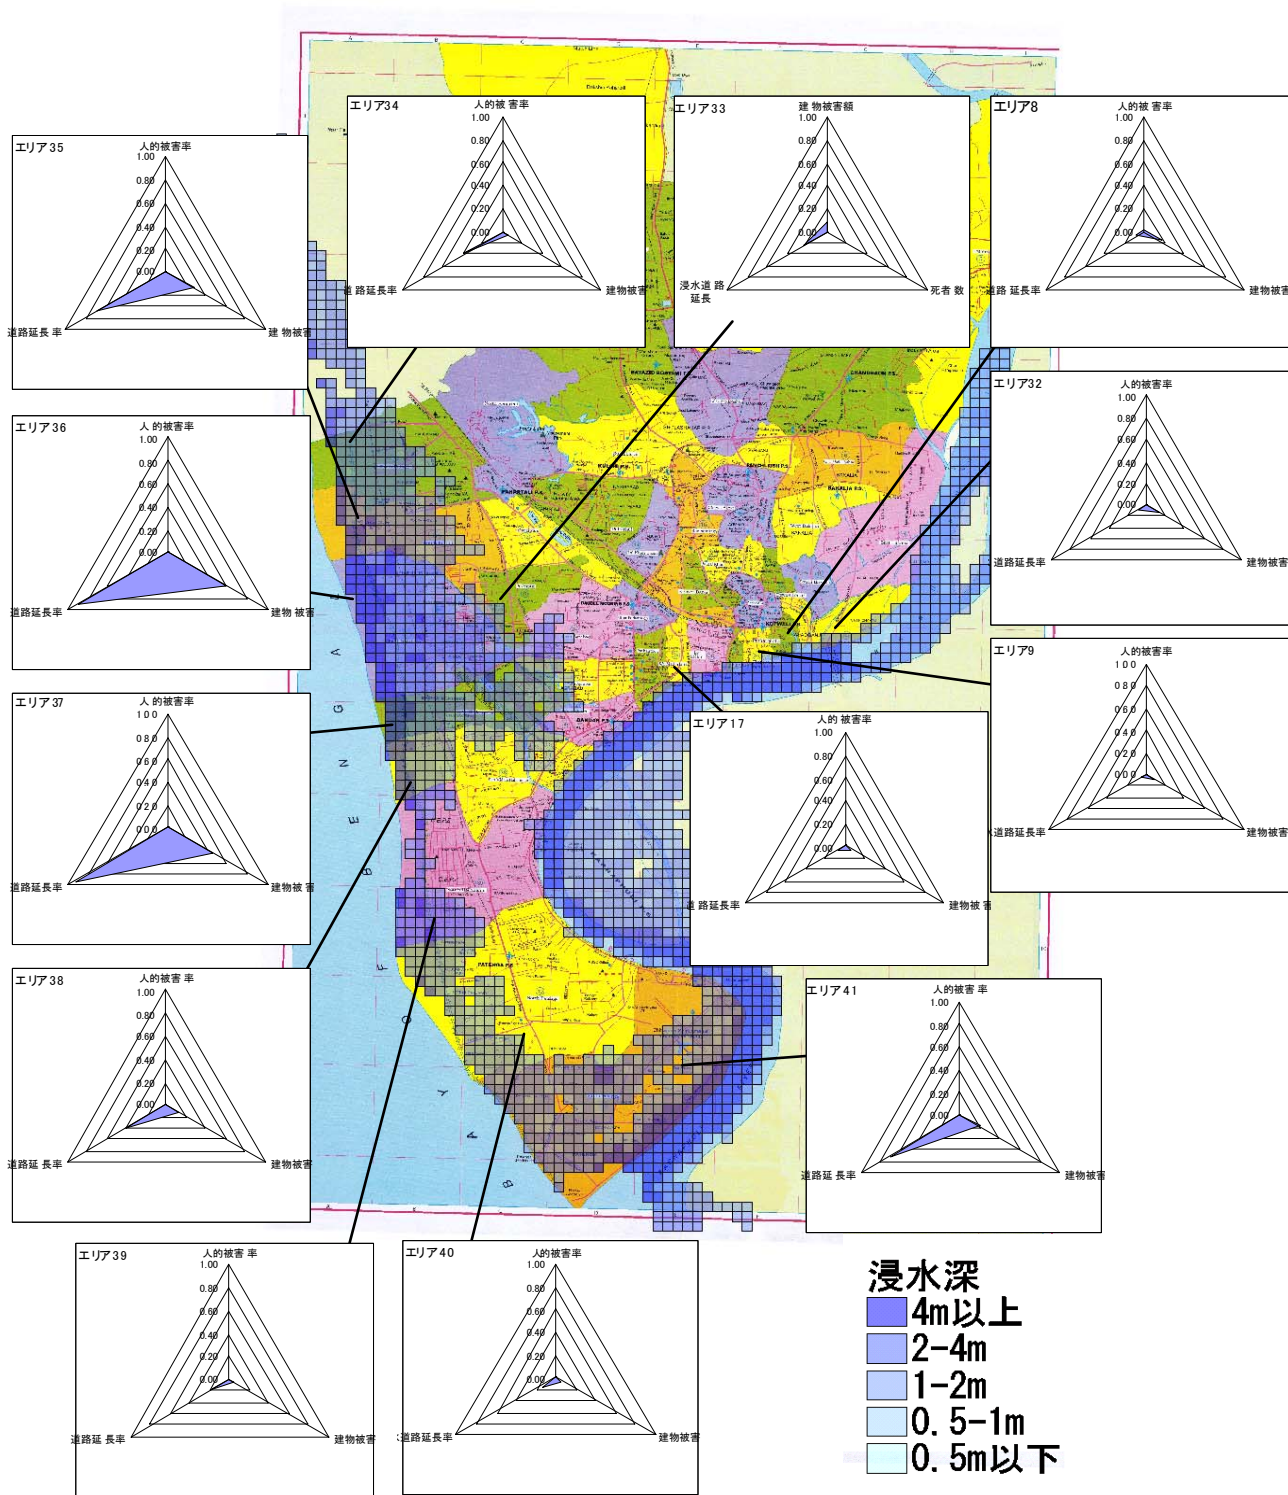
エリア35
人的被害率
1.00
0.80
0.60
0.40
0.20
0.00
道路延長率
建物被害

エリア34
人的被害率
1.00
0.80
0.60
0.40
0.20
0.00
道路延長率
建物被害

エリア33
建物被害額
1.00
0.80
0.60
0.40
0.20
0.00
浸水道路延長
死者数

エリア8
人的被害率
1.00
0.80
0.60
0.40
0.20
0.00
道路延長率
建物被害

エリア36
人的被害率
1.00
0.80
0.60
0.40
0.20
0.00
道路延長率
建物被害

エリア32
人的被害率
1.00
0.80
0.60
0.40
0.20
0.00
道路延長率
建物被害

エリア37
人的被害率
1.00
0.80
0.60
0.40
0.20
0.00
道路延長率
建物被害

エリア9
人的被害率
1.00
0.80
0.60
0.40
0.20
0.00
道路延長率
建物被害

エリア17
人的被害率
1.00
0.80
0.60
0.40
0.20
0.00
道路延長率
建物被害

エリア38
人的被害率
1.00
0.80
0.60
0.40
0.20
0.00
道路延長率
建物被害

エリア41
人的被害率
1.00
0.80
0.60
0.40
0.20
0.00
道路延長率
建物被害

エリア39
人的被害率
1.00
0.80
0.60
0.40
0.20
0.00
道路延長率
建物被害

エリア40
人的被害率
1.00
0.80
0.60
0.40
0.20
0.00
道路延長率
建物被害

浸水深
4m以上
2-4m
1-2m
0.5-1m
0.5m以下